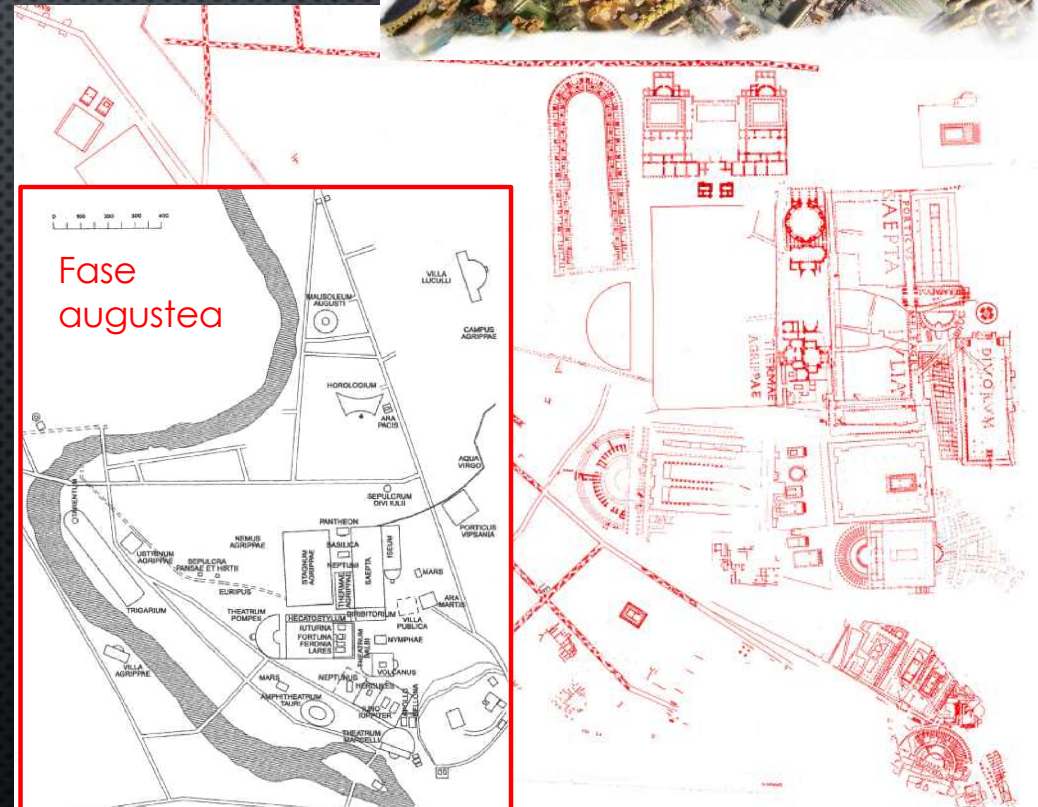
0 100 200 300 400

Fase augustea

VILLA LUCULLI

MAUSOLEUM AUGUSTI

CAMPUS AGRIPPAE

HOROLOGIUM

ARA PACIS

AQUA VIRGO

SEPULCRUM DIVI IULII

PANTHEON

PORTICUS VIPSANIA

NEMUS AGRIPPAE

BASILICA NEPTUNI

STAGNUM AGRIPPAE

THERMAE AGRIPPAE

SAEPTA

ISEUM

USTRINUM AGRIPPAE

SEPULCRA PANSAE ET HIRTII

MARS

EURIPUS

ARA MARTIS

DIRIBITORIUM

TRIGARIUM

THEATRUM POMPEII

HECATOSTYLUM

VILLA PUBLICA

IUTURNA

FORTUNA

FERONIA

LARES

THEATRUM BALBI

NYMPHAE

VILLA AGRIPPAE

MARS

NEPTUNUS

HERCULES

VULCANUS

AMPHITHEATRUM TAURI

IUNO

IUPPITER

BELLONA

APOLLO

THEATRUM MARCELLI

SAEPTA

THERMAE AGRIPPAE

DIRIBITORIUM